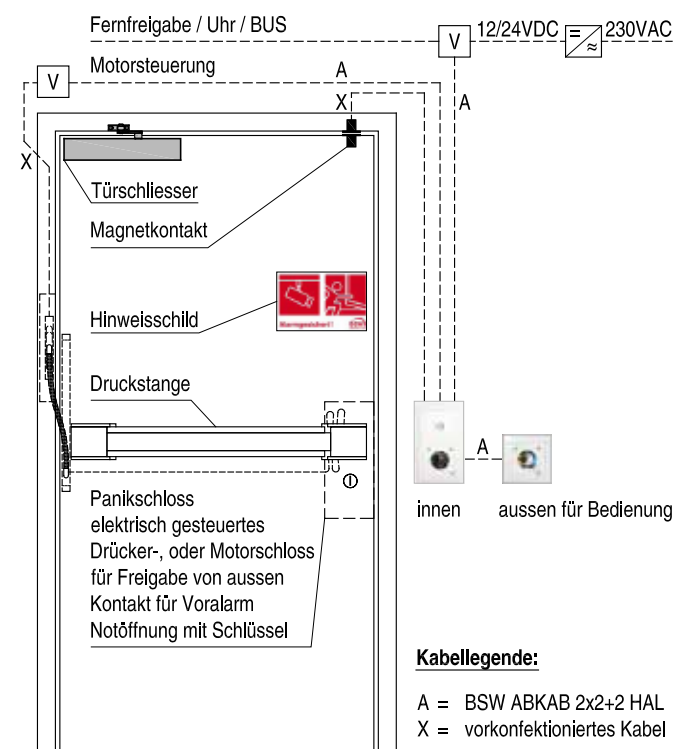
Fernfreigabe / Uhr / BUS

V

12/24VDC

=
≈

230VAC

V

Motorsteuerung

A

X

A

X

Türschliesser

Magnetkontakt

Hinweisschild

Druckstange

A

Panikschloss
elektrisch gesteuertes
Drücker-, oder Motorschloss
für Freigabe von aussen
Kontakt für Voralarm
Notöffnung mit Schlüssel

innen

aussen für Bedienung

Kabellegende:

A = BSW ABKAB 2x2+2 HAL
X = vorkonfektioniertes Kabel